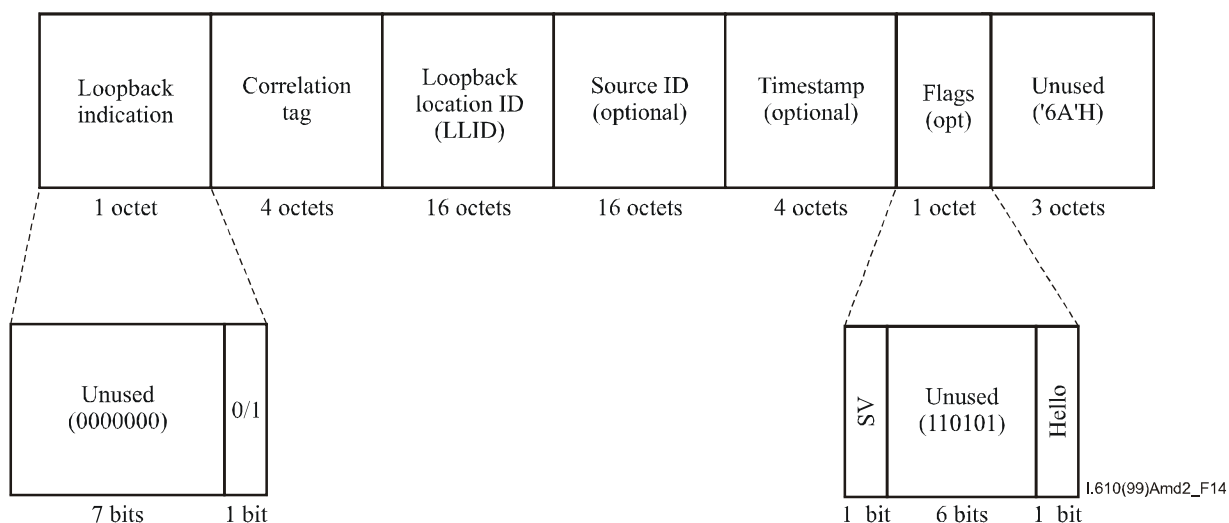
| Loopback indication | Correlation tag | Loopback location ID (LLID) | Source ID (optional) | Timestamp (optional) | Flags (opt) | Unused ('6A'H) |
|---|---|---|---|---|---|---|
| 1 octet | 4 octets | 16 octets | 16 octets | 4 octets | 1 octet | 3 octets |

| Unused (0000000) | 0/1 |
|---|---|
| 7 bits | 1 bit |

| SV | Unused (110101) | Hello |
|---|---|---|
| 1 bit | 6 bits | 1 bit |

I.610(99)Amd2_F14